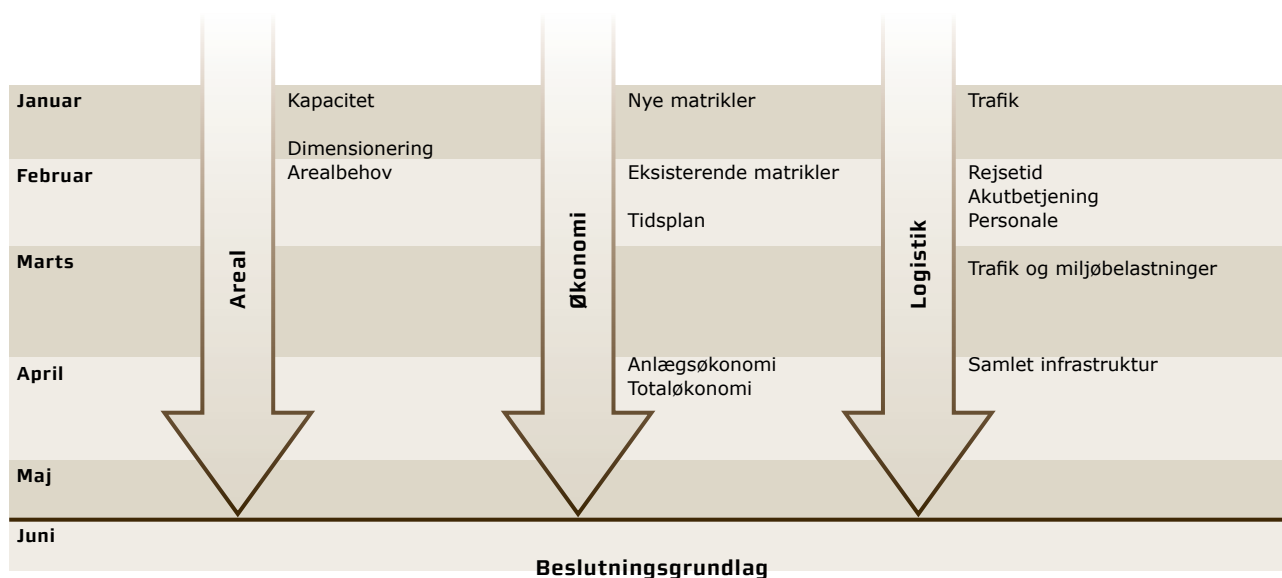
| | Areal | | Økonomi | | Logistik | |
|---|---|---|---|---|---|---|
| Januar | | Kapacitet<br>Dimensionering | | Nye matrikler | | Trafik |
| Februar | | Arealbehov | | Eksisterende matrikler<br>Tidsplan | | Rejsetid<br>Akutbetjening<br>Personale |
| Marts | | | | | | Trafik og miljøbelastninger |
| April | | | | Anlægsøkonomi<br>Totaløkonomi | | Samlet infrastruktur |
| Maj | | | | | | |
| Juni | | | | | | |

Beslutningsgrundlag